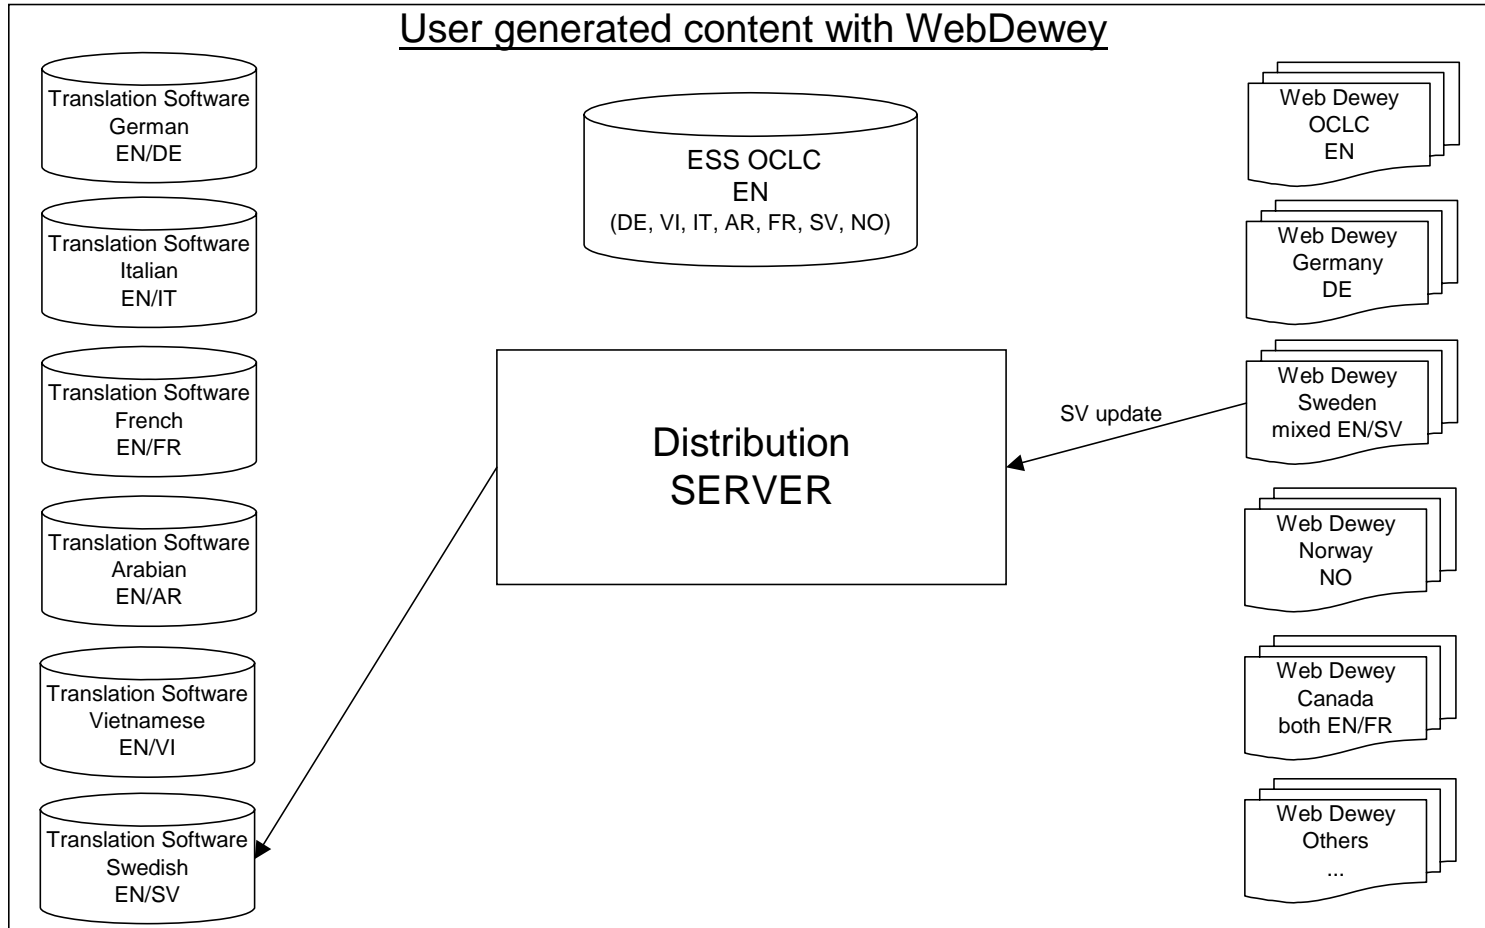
User generated content with WebDewey

Translation Software
German
EN/DE

Translation Software
Italian
EN/IT

Translation Software
French
EN/FR

Translation Software
Arabian
EN/AR

Translation Software
Vietnamese
EN/VI

Translation Software
Swedish
EN/SV

ESS OCLC
EN
(DE, VI, IT, AR, FR, SV, NO)

Distribution
SERVER

SV update

Web Dewey
OCLC
EN

Web Dewey
Germany
DE

Web Dewey
Sweden
mixed EN/SV

Web Dewey
Norway
NO

Web Dewey
Canada
both EN/FR

Web Dewey
Others
...